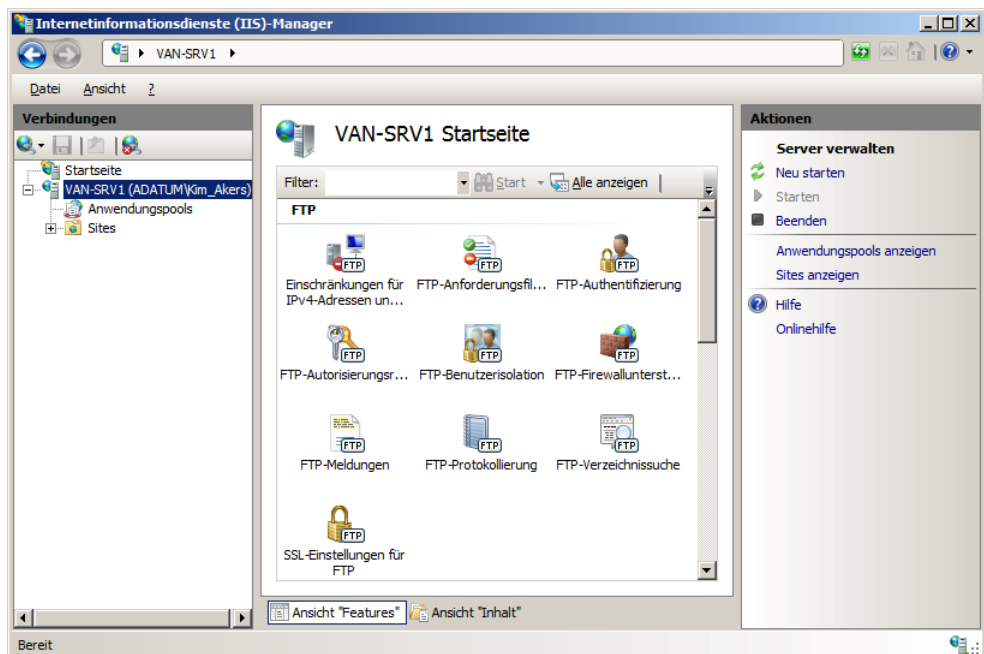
Internetinformationsdienste (IIS)-Manager

VAN-SRV1 ▸

Datei Ansicht ?

Verbindungen

Startseite
VAN-SRV1 (ADATUM\Kim_Akers)
Anwendungspools
Sites

VAN-SRV1 Startseite

Filter: Start Alle anzeigen

FTP

FTP
Einschränkungen für IPv4-Adressen un...

FTP
FTP-Anforderungsfil...

FTP
FTP-Authentifizierung

FTP
FTP-Autorisierungsr...

FTP
FTP-Benutzerisolation

FTP
FTP-Firewallunterst...

FTP
FTP-Meldungen

FTP
FTP-Protokollierung

FTP
FTP-Verzeichnissuche

FTP
SSL-Einstellungen für FTP

Ansicht "Features" Ansicht "Inhalt"

Aktionen

Server verwalten
Neu starten
Starten
Beenden
Anwendungspools anzeigen
Sites anzeigen
Hilfe
Onlinehilfe

Bereit